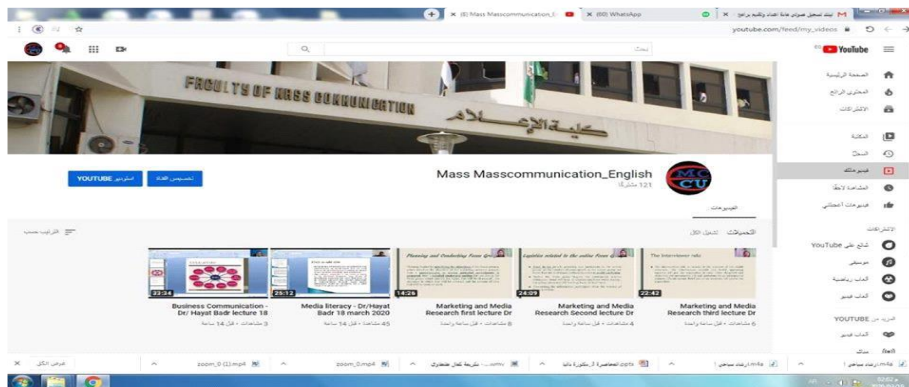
(8) Mass Masscommunication_E
(88) WhatsApp
youtube.com/feed/my_videos
بحث
YouTube
FACULTY OF MASS COMMUNICATION
كلية الإعلام
الصفحة الرئيسية
المحتوى الرائج
الاشتراكات
المكتبة
السجل
فيديوهاتك
المشاهدة لاحقًا
فيديوهات أعجبتني
الاشتراكات
تصفح على YouTube
موسيقى
ألعاب رياضية
ألعاب فيديو
المزيد من YOUTUBE
ألعاب فيديو
Mass Masscommunication_English
121 مشتركًا
تخصيص القناة
استوديو YOUTUBE
الفيديوهات
التحميلات
تشغيل الكل
ترتيب حسب
23:34
Business Communication - Dr/ Hayat Badr lecture 18
3 مشاهدات • قبل 14 ساعة
25:12
Media literacy - Dr/Hayat Badr 18 march 2020
45 مشاهدة • قبل 14 ساعة
14:26
Marketing and Media Research first lecture Dr
8 مشاهدات • قبل ساعة واحدة
24:09
Marketing and Media Research Second lecture Dr
4 مشاهدات • قبل ساعة واحدة
22:42
Marketing and Media Research third lecture Dr
6 مشاهدات • قبل ساعة واحدة
zoom_0 (1).mp4
zoom_0.mp4
عرض الكل